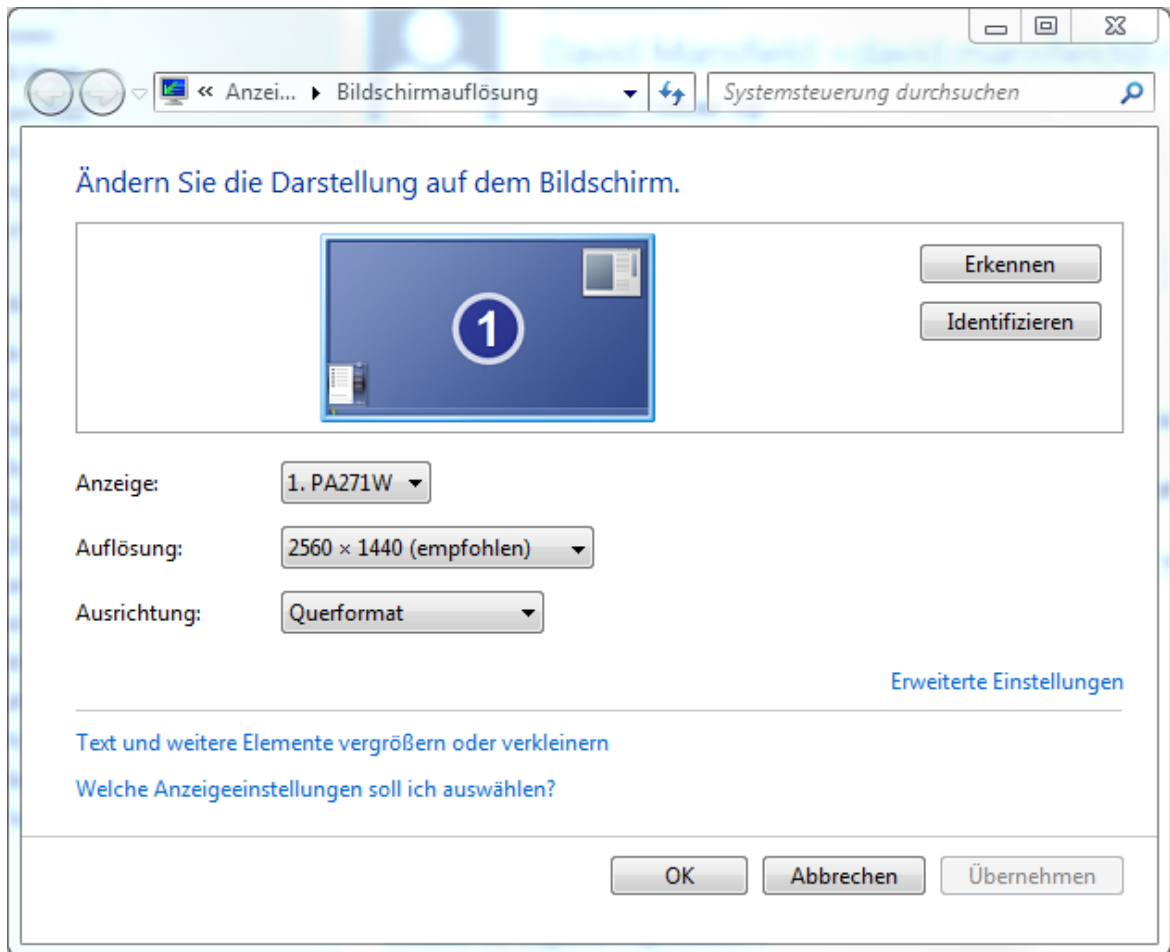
« Anzei... ▸ Bildschirmauflösung

Systemsteuerung durchsuchen

Ändern Sie die Darstellung auf dem Bildschirm.

1

Erkennen

Identifizieren

Anzeige: 1. PA271W

Auflösung: 2560 × 1440 (empfohlen)

Ausrichtung: Querformat

Erweiterte Einstellungen

Text und weitere Elemente vergrößern oder verkleinern

Welche Anzeigeeinstellungen soll ich auswählen?

OK

Abbrechen

Übernehmen